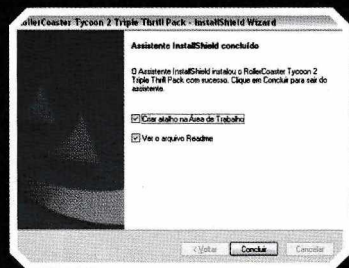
RollerCoaster Tycoon 2 Triple Thrill Pack - InstallShield Wizard

Assistente InstallShield concluído

O Assistente InstallShield instalou o RollerCoaster Tycoon 2 Triple Thrill Pack com sucesso. Clique em Concluir para sair do assistente.

Criar atalho na Área de Trabalho

Ver o arquivo Readme

< Voltar

Concluir

Cancelar